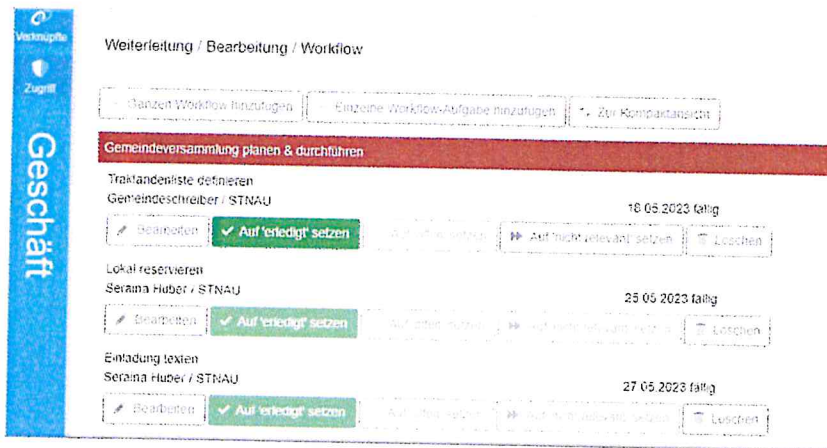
Verknüpfte

Zugriff

Geschäft

Weiterleitung / Bearbeitung / Workflow

Ganzen Workflow hinzufügen | Einzelne Workflow-Aufgabe hinzufügen | Zur Kompaktansicht

Gemeindeversammlung planen & durchführen

Traktandenliste definieren
Gemeindeschreiber / STNAU
18.05.2023 fällig
Bearbeiten | Auf 'erledigt' setzen | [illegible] | Auf 'nicht relevant' setzen | Löschen

Lokal reservieren
Seraina Huber / STNAU
25.05.2023 fällig
Bearbeiten | Auf 'erledigt' setzen | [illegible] | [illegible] | Löschen

Einladung texten
Seraina Huber / STNAU
27.05.2023 fällig
Bearbeiten | Auf 'erledigt' setzen | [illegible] | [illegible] | Löschen